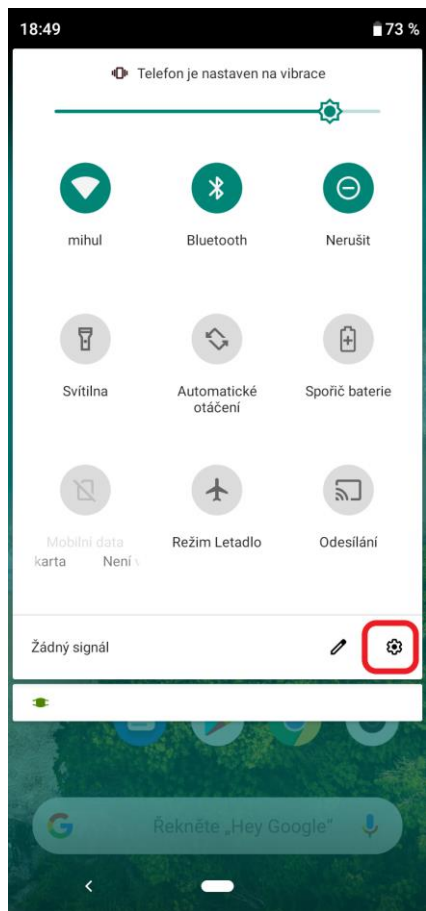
18:49

73 %

Telefon je nastaven na vibrace

mihul

Bluetooth

Nerušit

Svítilna

Automatické otáčení

Spořič baterie

Mobilní data

karta Není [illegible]

Režim Letadlo

Odesílání

Žádný signál

Řekněte „Hey Google"